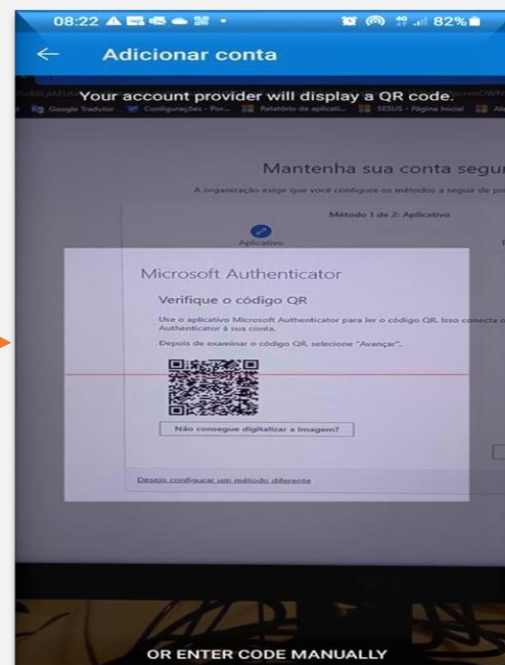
08:22 82%

Adicionar conta

Your account provider will display a QR code.

Google Tradutor Configurações - Por... Relatório de aplicati... SESUS - Página Inicial

Mantenha sua conta segur

A organização exige que você configure os métodos a seguir de pro

Método 1 de 2: Aplicativo

Aplicativo

Microsoft Authenticator

Verifique o código QR

Use o aplicativo Microsoft Authenticator para ler o código QR. Isso conecta o Authenticator à sua conta.

Depois de examinar o código QR, selecione "Avançar".

Não consegue digitalizar a imagem?

Desejo configurar um método diferente

OR ENTER CODE MANUALLY